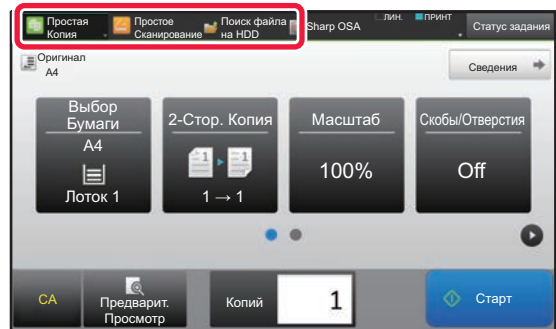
Простая Копия
Простое Сканирование
Поиск файла на HDD
Sharp OSA
ЛИН.
ПРИНТ
Статус задания

Оригинал
A4

Сведения

Выбор Бумаги
A4
Лоток 1

2-Стор. Копия
1 → 1

Масштаб
100%

Скобы/Отверстия
Off

CA
Предварит. Просмотр
Копий
1
Старт